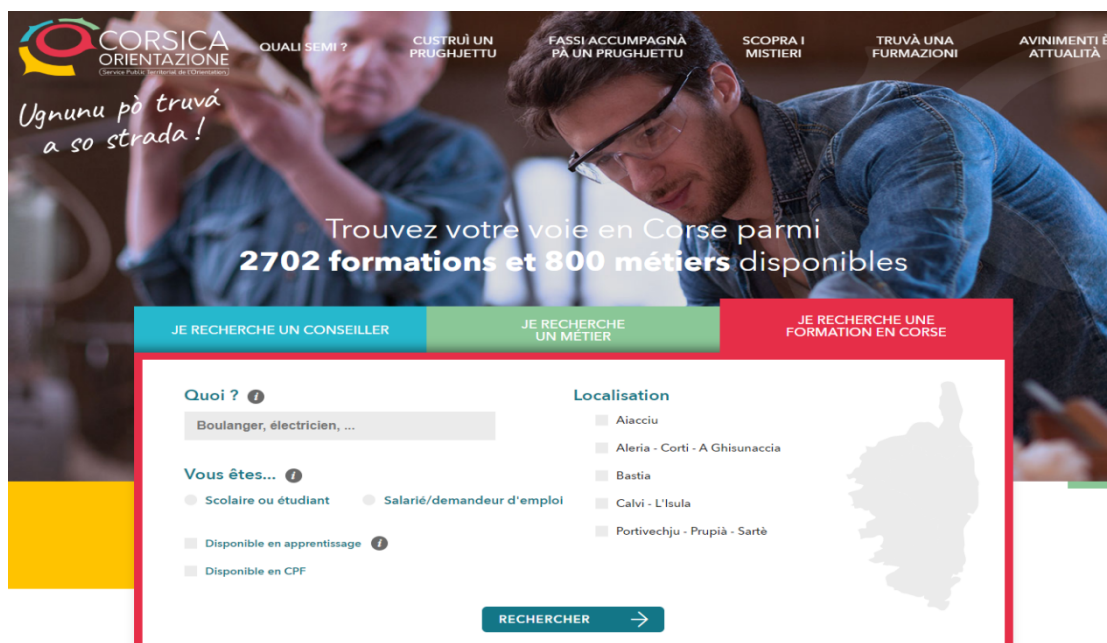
CORSICA ORIENTAZIONE
Service Public Territorial de l'Orientation

QUALI SEMI ?
CUSTRUÌ UN PRUGHJETTU
FASSI ACCUMPAGNÀ PÀ UN PRUGHJETTU
SCOPRA I MISTIERI
TRUVÀ UNA FURMAZIONI
AVINIMENTI È ATTUALITÀ

Ugnunu pò truvà a so strada !

Trouvez votre voie en Corse parmi
2702 formations et 800 métiers disponibles

JE RECHERCHE UN CONSEILLER
JE RECHERCHE UN MÉTIER
JE RECHERCHE UNE FORMATION EN CORSE

Quoi ?
Boulanger, électricien, ...

Vous êtes...
Scolaire ou étudiant
Salarié/demandeur d'emploi
Disponible en apprentissage
Disponible en CPF

Localisation
Aiacciu
Aleria - Corti - A Ghisunaccia
Bastia
Calvi - L'Isula
Portivechju - Prupià - Sartè

RECHERCHER